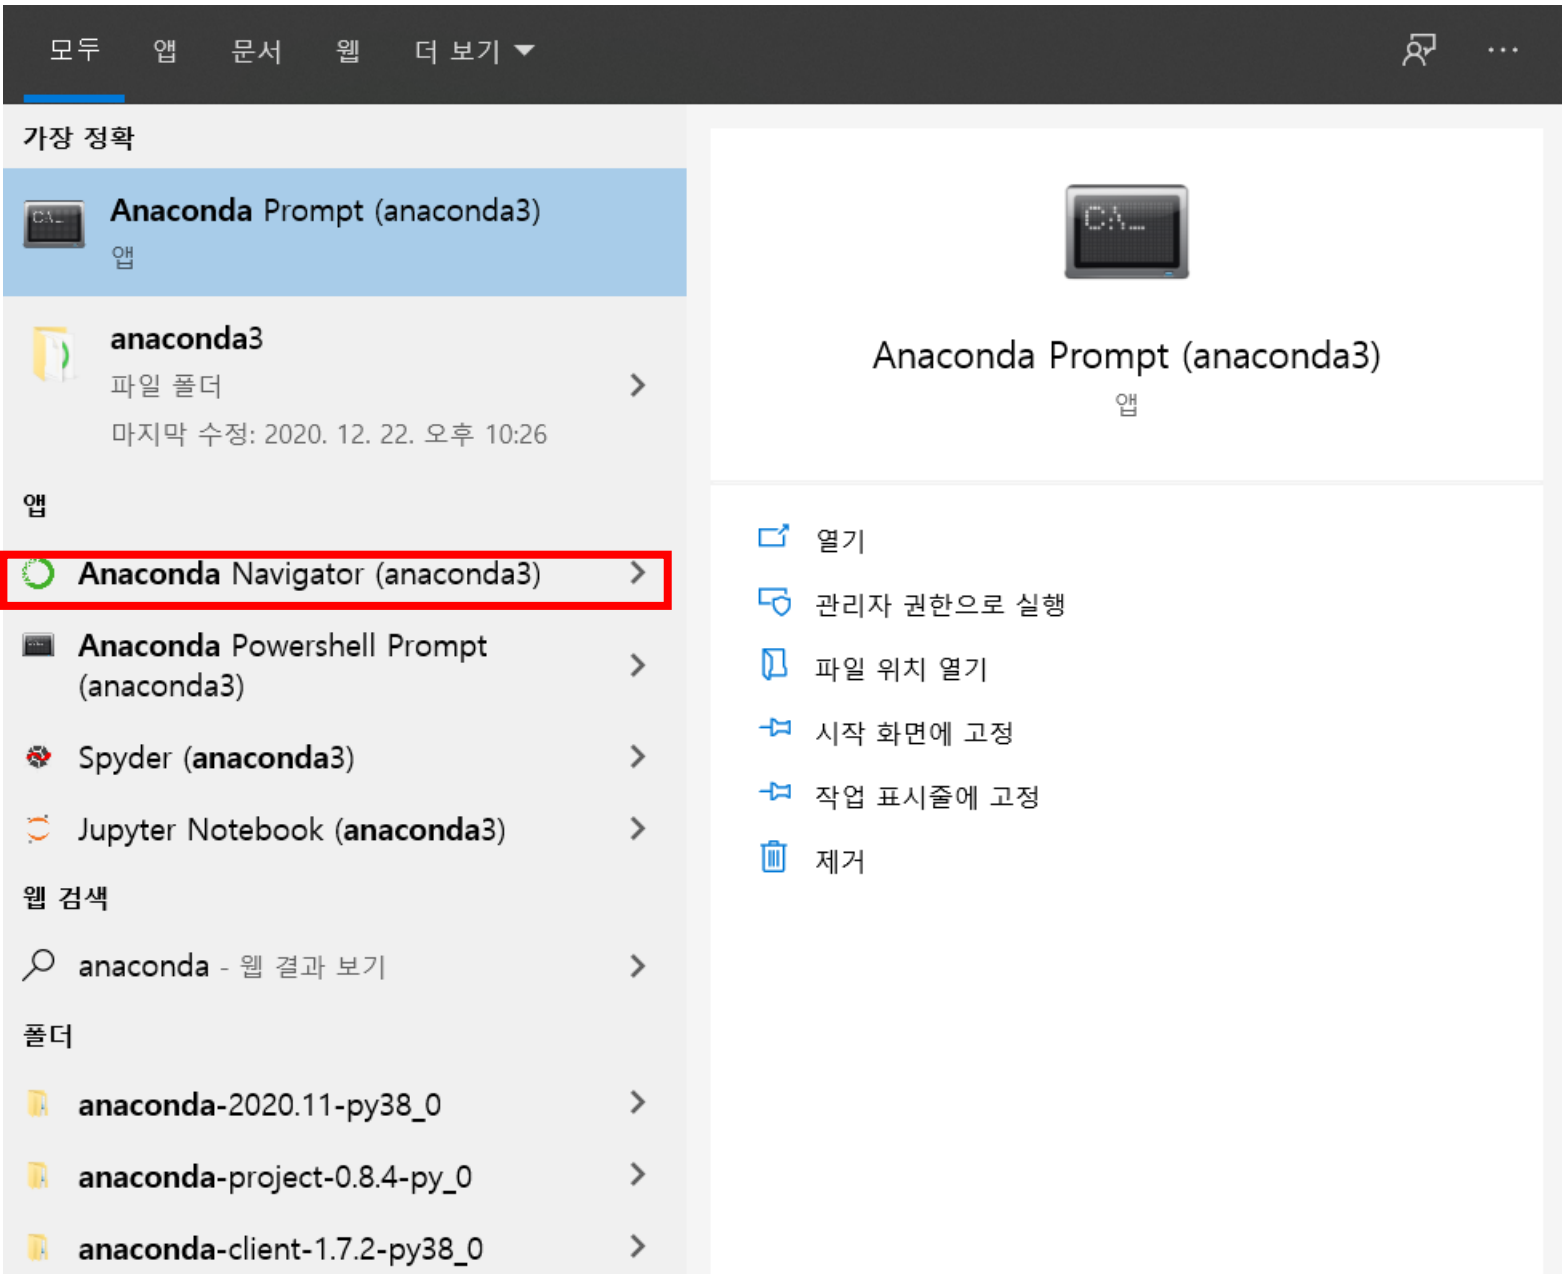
모두 앱 문서 웹 더 보기 ▾

···

가장 정확

C:\_

Anaconda Prompt (anaconda3)
앱

anaconda3
파일 폴더
마지막 수정: 2020. 12. 22. 오후 10:26

앱

Anaconda Navigator (anaconda3)

Anaconda Powershell Prompt (anaconda3)

Spyder (anaconda3)

Jupyter Notebook (anaconda3)

웹 검색

anaconda - 웹 결과 보기

폴더

anaconda-2020.11-py38_0

anaconda-project-0.8.4-py_0

anaconda-client-1.7.2-py38_0

C:\_

Anaconda Prompt (anaconda3)
앱

열기

관리자 권한으로 실행

파일 위치 열기

시작 화면에 고정

작업 표시줄에 고정

제거